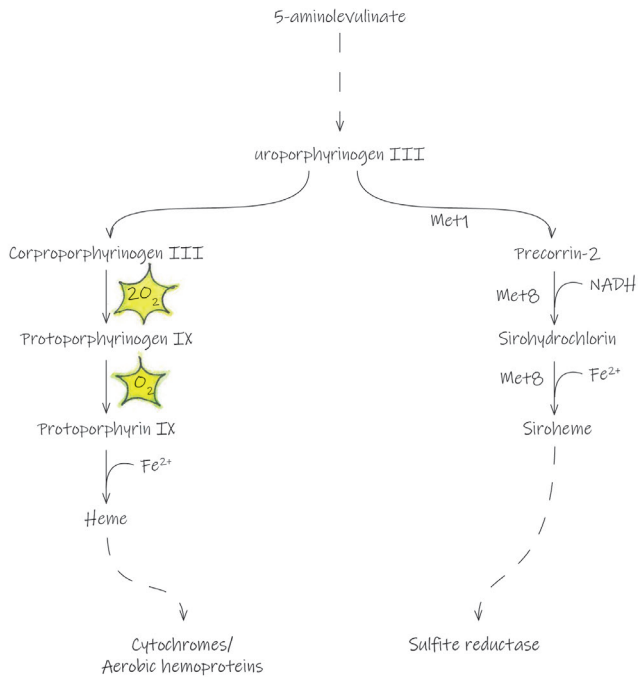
5-aminolevulinate

uroporphyrinogen III

Met1

Corproporphyrinogen III

$2O_2$

Protoporphyrinogen IX

$O_2$

Protoporphyrin IX

$Fe^{2+}$

Heme

Cytochromes/
Aerobic hemoproteins

Precorrin-2

Met8

NADH

Sirohydrochlorin

Met8

$Fe^{2+}$

Siroheme

Sulfite reductase